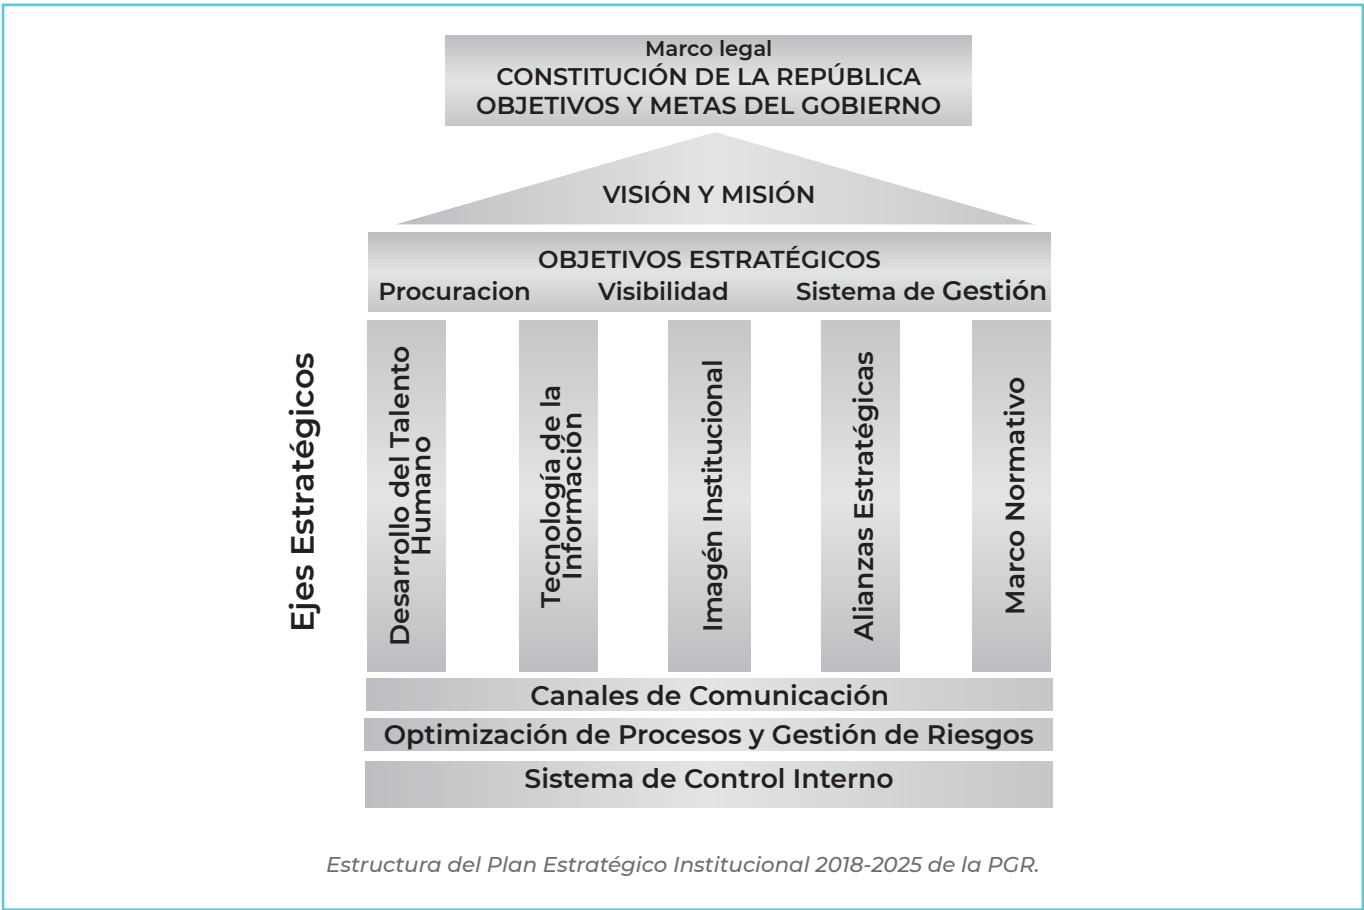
Marco legal
CONSTITUCIÓN DE LA REPÚBLICA
OBJETIVOS Y METAS DEL GOBIERNO

VISIÓN Y MISIÓN

OBJETIVOS ESTRATÉGICOS
Procuracion Visibilidad Sistema de Gestión

Ejes Estratégicos

Desarrollo del Talento Humano

Tecnología de la Información

Imagén Institucional

Alianzas Estratégicas

Marco Normativo

Canales de Comunicación

Optimización de Procesos y Gestión de Riesgos

Sistema de Control Interno

Estructura del Plan Estratégico Institucional 2018-2025 de la PGR.